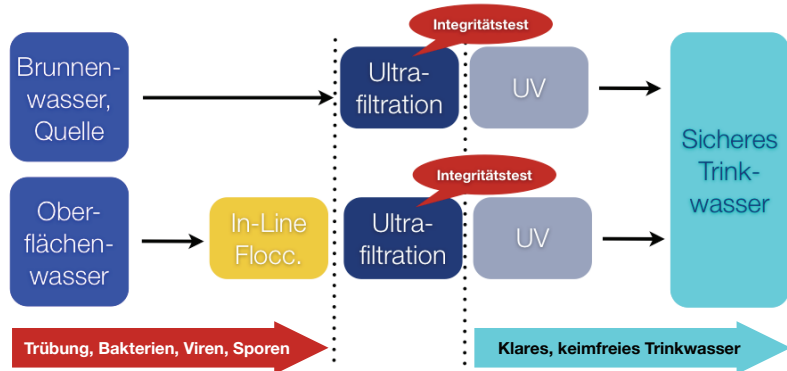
Brunnenwasser, Quelle

Integritätstest

Ultrafiltration

UV

Sicheres Trinkwasser

Oberflächenwasser

In-Line Flocc.

Integritätstest

Ultrafiltration

UV

Trübung, Bakterien, Viren, Sporen

Klares, keimfreies Trinkwasser